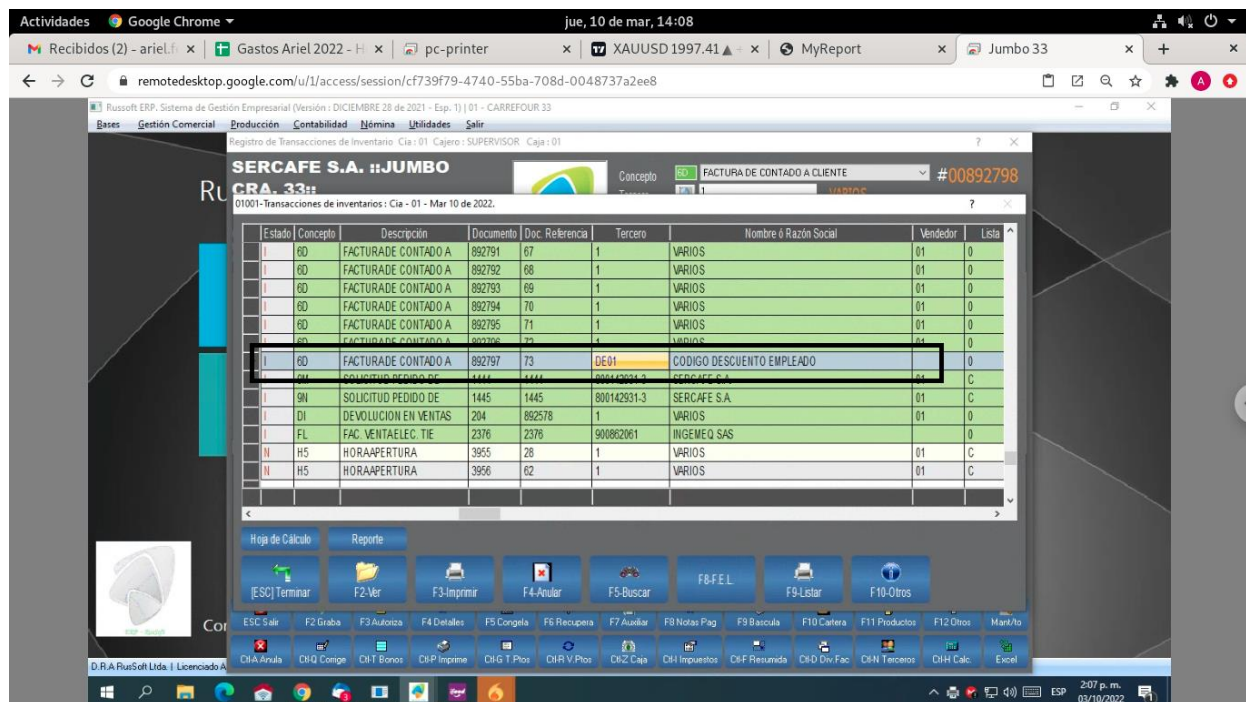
Actividades Google Chrome ▾ jue, 10 de mar, 14:08

Recibidos (2) - ariel.f × | Gastos Ariel 2022 - H × | pc-printer × | XAUUSD 1997.41 ▲ × | MyReport × | Jumbo 33 ×

remotedesktop.google.com/u/1/access/session/cf739f79-4740-55ba-708d-0048737a2ee8

Russoft ERP. Sistema de Gestión Empresarial (Versión : DICIEMBRE 28 de 2021 - Esp. 1) | 01 - CARREFOUR 33

Bases Gestión Comercial Producción Contabilidad Nómina Utilidades Salir

Registro de Transacciones de Inventario Cia : 01 Cajero : SUPERVISOR Caja : 01

SERCAFE S.A. ::JUMBO CRA. 33::

Concepto 6D FACTURA DE CONTADO A CLIENTE #00892798

01001-Transacciones de inventarios : Cia - 01 - Mar 10 de 2022.

| Estado | Concepto | Descripción | Documento | Doc. Referencia | Tercero | Nombre ó Razón Social | Vendedor | Lista |
|---|---|---|---|---|---|---|---|---|
| I | 6D | FACTURADE CONTADO A | 892791 | 67 | 1 | VARIOS | 01 | 0 |
| I | 6D | FACTURADE CONTADO A | 892792 | 68 | 1 | VARIOS | 01 | 0 |
| I | 6D | FACTURADE CONTADO A | 892793 | 69 | 1 | VARIOS | 01 | 0 |
| I | 6D | FACTURADE CONTADO A | 892794 | 70 | 1 | VARIOS | 01 | 0 |
| I | 6D | FACTURADE CONTADO A | 892795 | 71 | 1 | VARIOS | 01 | 0 |
| I | 6D | FACTURADE CONTADO A | 892796 | 72 | 1 | VARIOS | 01 | 0 |
| I | 6D | FACTURADE CONTADO A | 892797 | 73 | DE01 | CODIGO DESCUENTO EMPLEADO | | 0 |
| I | 9M | SOLICITUD PEDIDO DE | 1444 | 1444 | 800142931-3 | SERCAFE S.A. | 01 | C |
| I | 9N | SOLICITUD PEDIDO DE | 1445 | 1445 | 800142931-3 | SERCAFE S.A | 01 | C |
| I | DI | DEVOLUCION EN VENTAS | 204 | 892578 | 1 | VARIOS | 01 | 0 |
| I | FL | FAC. VENTAELEC. TIE | 2376 | 2376 | 900862061 | INGEMEQ SAS | | 0 |
| N | H5 | HORAAPERTURA | 3955 | 28 | 1 | VARIOS | 01 | C |
| N | H5 | HORAAPERTURA | 3956 | 62 | 1 | VARIOS | 01 | C |

Hoja de Cálculo Reporte

[ESC] Terminar F2-Ver F3-Imprimir F4-Anular F5-Buscar F8-F.E.L. F9-Listar F10-Otros

ESC Salir F2 Graba F3 Autoriza F4 Detalles F5 Congela F6 Recupera F7 Auxiliar F8 Notas Pag F9 Bascula F10 Cartera F11 Productos F12 Otros Mant/to

Ctl-A Anula Ctl-Q Corrige Ctl-T Bonos Ctl-P Imprime Ctl-G T.Ptos Ctl-R V.Ptos Ctl-Z Caja Ctl-I Impuestos Ctl-F Resumida Ctl-D Div.Fac Ctl-N Terceros Ctl-H Calc. Excel

D.R.A RusSoft Ltda. | Licenciado A

ESP 2:07 p. m. 03/10/2022